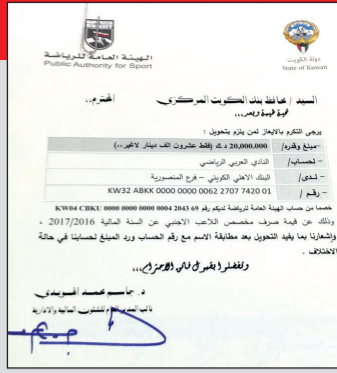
الهيئة العامة للرياضة
Public Authority for Sport

دولة الكويت
State of Kuwait

السيد / محافظ بنك الكويت المركزي المحترم،
تحية طيبة وبعد،

يرجى التكرم بالإيعاز لمن يلزم بتحويل :

| -مبلغ وقدره/ | 20,000,000 د.ك (فقط عشرون ألف دينار لاغير) |
|---|---|
| - لحساب/ | النادي العربي الرياضي |
| - لدى/ | البنك الأهلي الكويتي - فرع المنصورية |
| - رقم / | KW32 ABKK 0000 0000 0062 2707 7420 01 |

خصما من حساب الهيئة العامة للرياضة لديكم رقم 69 2043 0004 0000 0000 KW04 CBKU

وذلك عن قيمة صرف مخصص اللاعب الأجنبي عن السنة المالية 2016 / 2017 .

وإشعارنا بما يفيد التحويل بعد مطابقة الاسم مع رقم الحساب ورد المبلغ لحسابنا في حالة الاختلاف .

وتفضلوا بقبول فائق الاحترام،،،

د. جاسم محمد الفويدي
نائب المدير العام للشئون المالية والإدارية